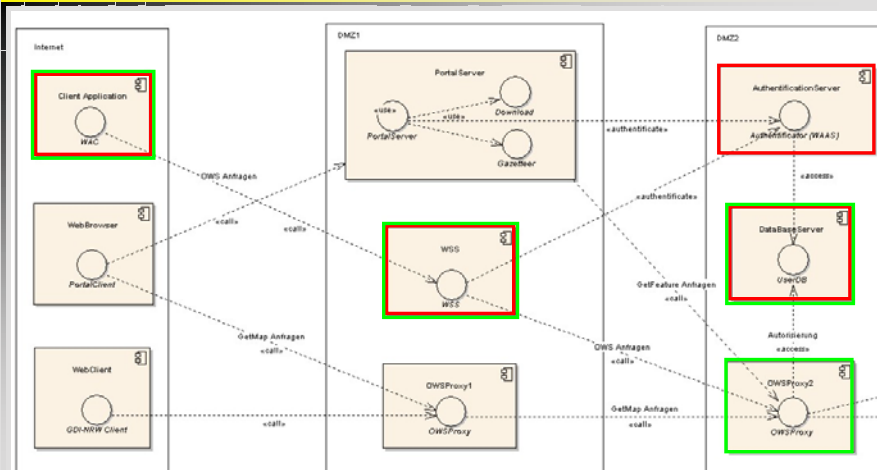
Internet

Client Application

WAC

WebBrowser

PortalClient

WebClient

GDI-NRW Client

DMZ1

PortalServer

«use»

PortalServer

«use»

Download

Gazetteer

WSS

WSS

OWSProxy1

OWSProxy

DMZ2

AuthentificationServer

Authentificator (WAAS)

DataBaseServer

UserDB

OWSProxy2

OWSProxy

OWS Anfragen

«call»

«call»

«call»

GetMap Anfragen

«call»

«call»

«authentificate»

«authentificate»

«access»

GetFeature Anfragen

«call»

OWS Anfragen

«call»

Autorisierung

«access»

GetMap Anfragen

«call»